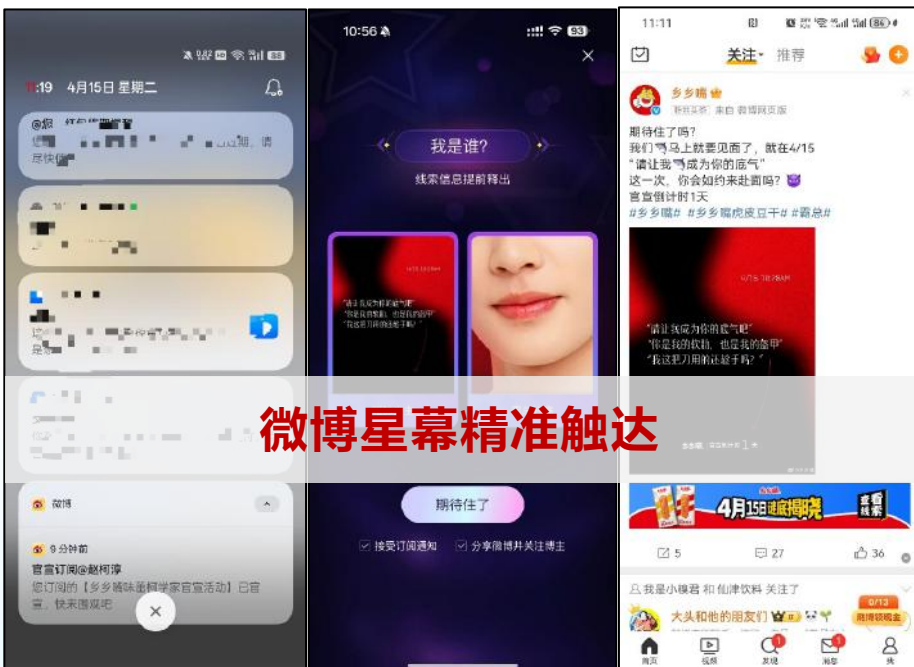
:19 4月15日 星期二

微博

9 分钟前

官宣订阅@赵柯淳

您订阅的【乡乡嘴味番科学家官宣活动】已官宣，快来围观吧

10:56

我是谁?

线索信息提前释出

期待住了

接受订阅通知

分享微博并关注博主

11:11

关注 推荐

乡乡嘴

期待住了吗?
我们马上就要见面了，就在4/15
"请让我成为你的底气"
这一次，你会如约来赴面吗?
官宣倒计时1天
#乡乡嘴# #乡乡嘴虎皮豆干# #霸总#

"请让我成为你的底气吧"
"你是我的软肋，也是我的盔甲"
"我这把刀用的还趁手吗?"

4月15日

5

27

36

我是小辣君 和 仙津饮料 关注了

大头和他的朋友们

首页 视频 发现 消息 我

微博星幕精准触达